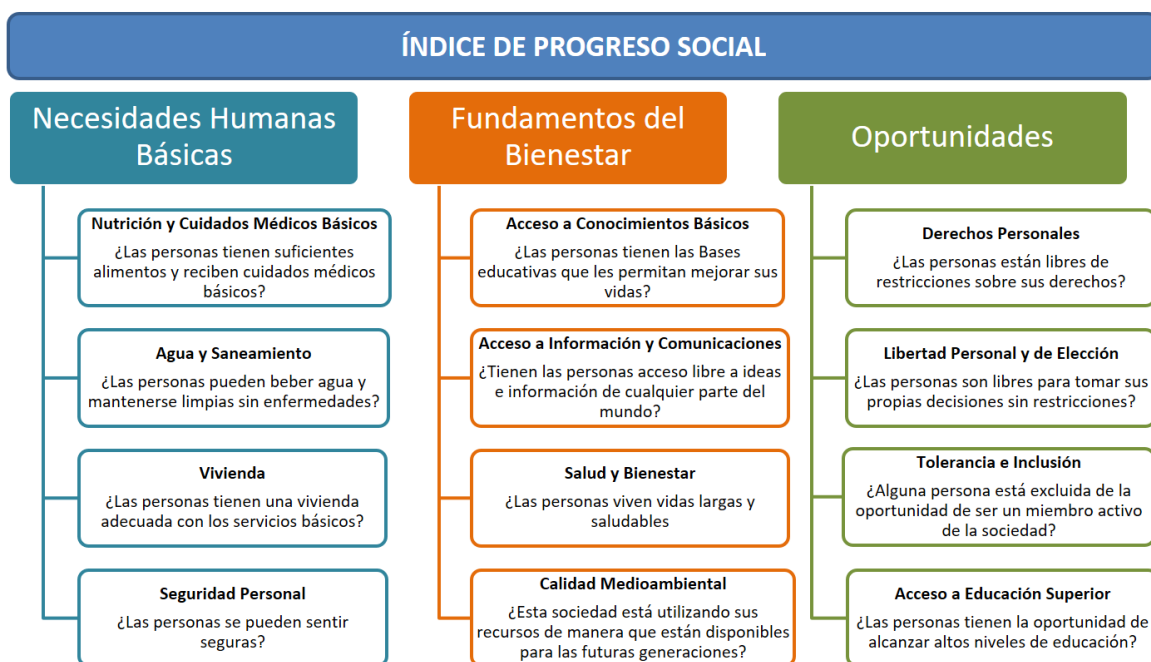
ÍNDICE DE PROGRESO SOCIAL

Necesidades Humanas Básicas

Nutrición y Cuidados Médicos Básicos
¿Las personas tienen suficientes alimentos y reciben cuidados médicos básicos?

Agua y Saneamiento
¿Las personas pueden beber agua y mantenerse limpias sin enfermedades?

Vivienda
¿Las personas tienen una vivienda adecuada con los servicios básicos?

Seguridad Personal
¿Las personas se pueden sentir seguras?

Fundamentos del Bienestar

Acceso a Conocimientos Básicos
¿Las personas tienen las Bases educativas que les permitan mejorar sus vidas?

Acceso a Información y Comunicaciones
¿Tienen las personas acceso libre a ideas e información de cualquier parte del mundo?

Salud y Bienestar
¿Las personas viven vidas largas y saludables

Calidad Medioambiental
¿Esta sociedad está utilizando sus recursos de manera que están disponibles para las futuras generaciones?

Oportunidades

Derechos Personales
¿Las personas están libres de restricciones sobre sus derechos?

Libertad Personal y de Elección
¿Las personas son libres para tomar sus propias decisiones sin restricciones?

Tolerancia e Inclusión
¿Alguna persona está excluida de la oportunidad de ser un miembro activo de la sociedad?

Acceso a Educación Superior
¿Las personas tienen la oportunidad de alcanzar altos niveles de educación?